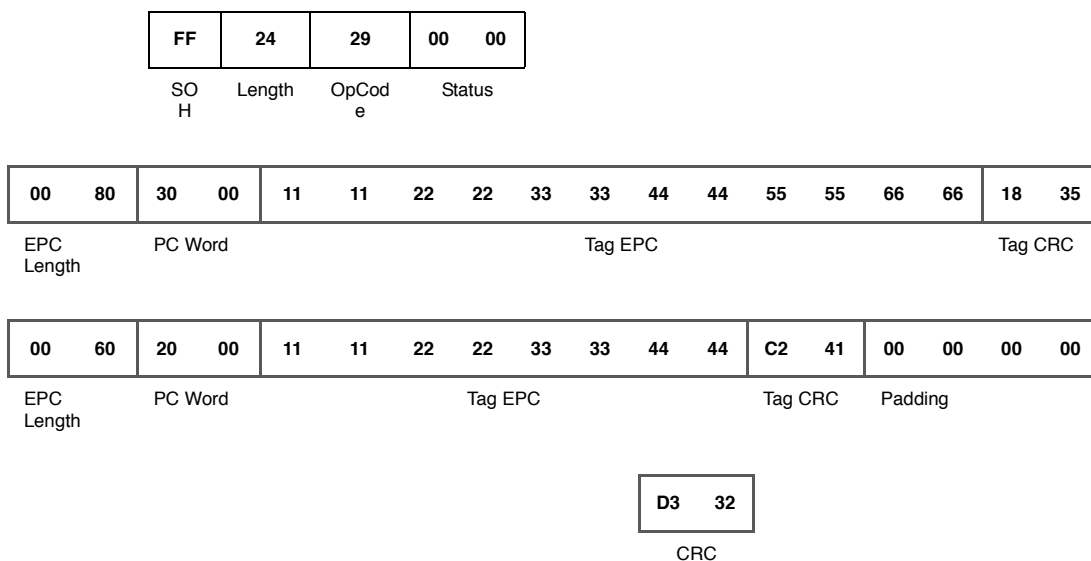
| FF | 24 | 29 | 00 00 |
|---|---|---|---|
| SOH | Length | OpCode | Status |

| 00 80 | 30 00 | 11 11 22 22 33 33 44 44 55 55 66 66 | 18 35 |
|---|---|---|---|
| EPC Length | PC Word | Tag EPC | Tag CRC |

| 00 60 | 20 00 | 11 11 22 22 33 33 44 44 | C2 41 | 00 00 00 00 |
|---|---|---|---|---|
| EPC Length | PC Word | Tag EPC | Tag CRC | Padding |

| D3 32 |
|---|
| CRC |